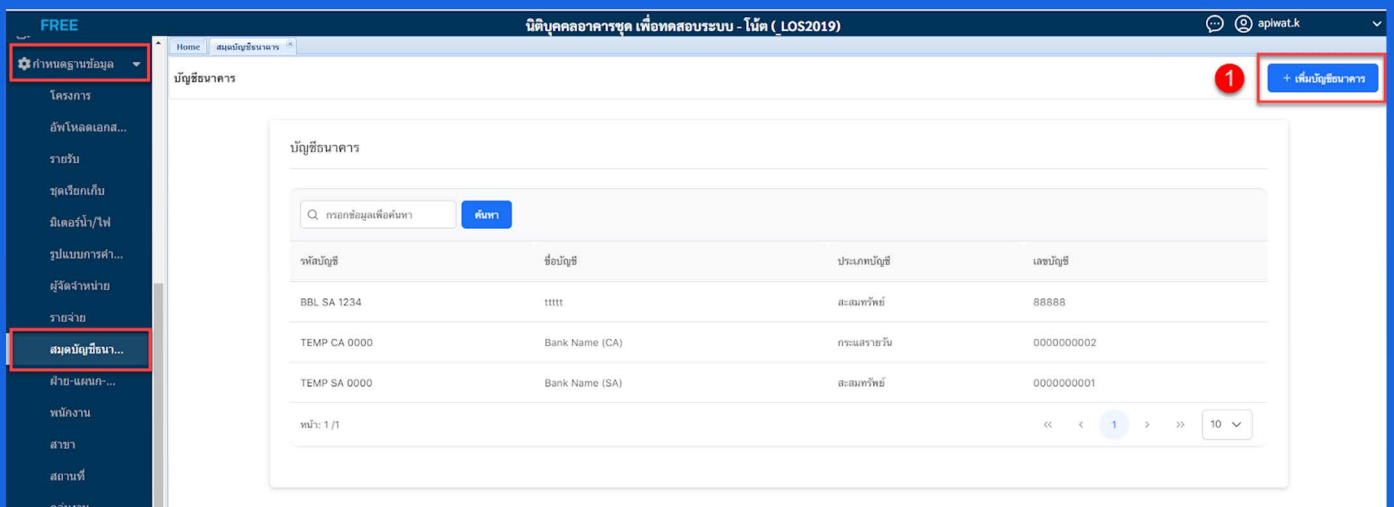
FREE

นิติบุคคลอาคารชุด เพื่อทดสอบระบบ - โน้ต ( LOS2019)

apiwat.k

กำหนดฐานข้อมูล

โครงการ

อัพโหลดเอกส...

รายรับ

ชุดเรียกเก็บ

มิเตอร์น้ำ/ไฟ

รูปแบบการคำ...

ผู้จัดจำหน่าย

รายจ่าย

สมุดบัญชีธนา...

ฝ่าย-แผนก-...

พนักงาน

สาขา

สถานที่

Home

สมุดบัญชีธนาคาร

บัญชีธนาคาร

1

+ เพิ่มบัญชีธนาคาร

บัญชีธนาคาร

กรอกข้อมูลเพื่อค้นหา

ค้นหา

| รหัสบัญชี | ชื่อบัญชี | ประเภทบัญชี | เลขบัญชี |
|---|---|---|---|
| BBL SA 1234 | ttttt | สะสมทรัพย์ | 88888 |
| TEMP CA 0000 | Bank Name (CA) | กระแสรายวัน | 0000000002 |
| TEMP SA 0000 | Bank Name (SA) | สะสมทรัพย์ | 0000000001 |

หน้า: 1 /1

« ‹ 1 › »

10